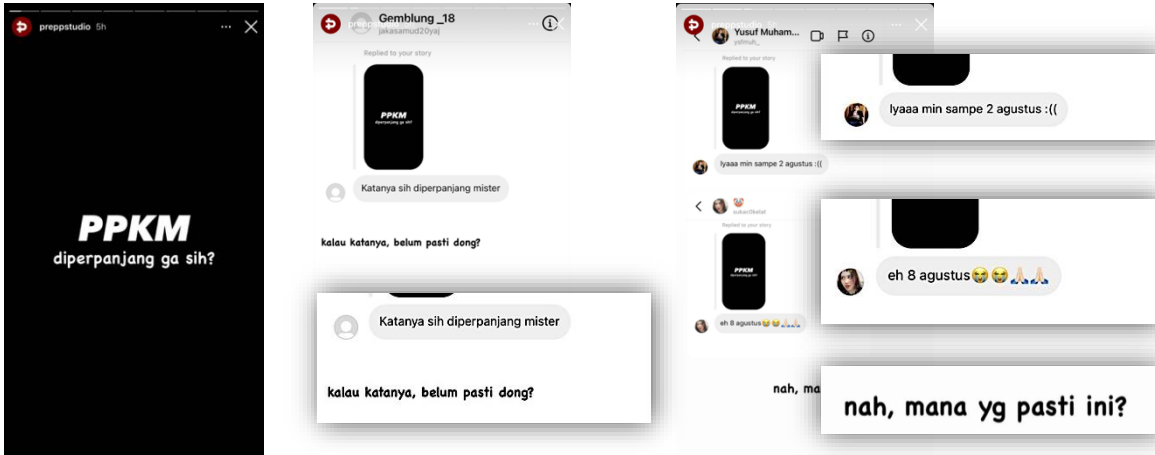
preppstudio 5h

PPKM
diperpanjang ga sih?

Gemblung_18
jakasamud20yaj

Replied to your story

PPKM
diperpanjang ga sih?

Katanya sih diperpanjang mister

kalau katanya, belum pasti dong?

Katanya sih diperpanjang mister

kalau katanya, belum pasti dong?

Yusuf Muham...
yafmuh_

Replied to your story

PPKM
diperpanjang ga sih?

Iyaaa min sampe 2 agustus :((

Iyaaa min sampe 2 agustus :((

sukari3kelid

Replied to your story

PPKM
diperpanjang ga sih?

eh 8 agustus😭😭🙏🏻🙏🏻

eh 8 agustus😭😭🙏🏻🙏🏻

nah, ma

nah, mana yg pasti ini?